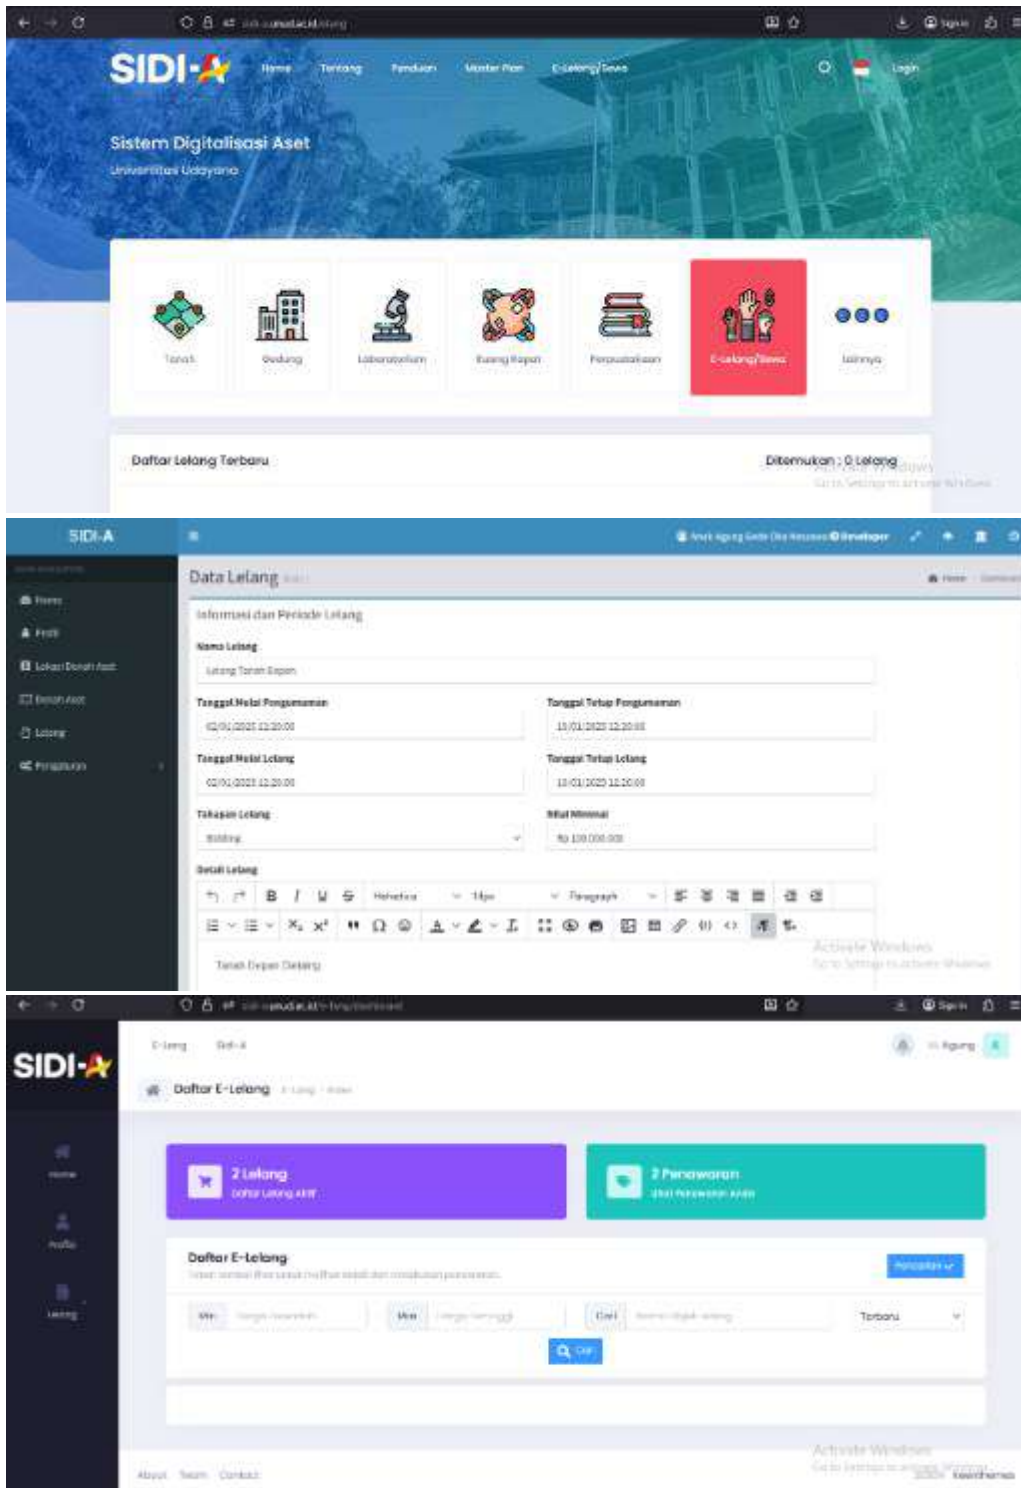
SIDI-A

Home Tentang Panduan Master Plan E-Lelang/Sewa

Login

Sistem Digitalisasi Aset

Universitas Udayana

Tanah

Gedung

Laboratorium

Ruang Rapat

Perpustakaan

E-Lelang/Sewa

Lainnya

Daftar Lelang Terbaru

Ditemukan : 0 Lelang

Activate Windows
Go to Settings to activate Windows.

SIDI-A

Data Lelang

Home

Profil

Lokasi Denah Aset

Denah Aset

Lelang

Pengaturan

Informasi dan Periode Lelang

Nama Lelang

Lelang Tanah Depan

Tanggal Mulai Pengumuman

02/01/2023 12:20:00

Tanggal Tutup Pengumuman

13/01/2023 12:20:00

Tanggal Mulai Lelang

02/01/2023 12:20:00

Tanggal Tutup Lelang

13/01/2023 12:20:00

Tahapan Lelang

Bidding

Nilai Minimal

Rp 100.000.000

Detail Lelang

B I U S Helvetica 14px Paragraph

Tanah Depan Gedung

Activate Windows
Go to Settings to activate Windows.

SIDI-A

E-Lelang Sidi-A

Agung

Daftar E-Lelang

2 Lelang
Daftar Lelang Aktif

2 Penawaran
Riwayat Penawaran Anda

Daftar E-Lelang

Pengaturan

Min

Max

Cari

Terbaru

Cari

Home

Profile

Lelang

About Team Contact

Activate Windows
Go to Settings to activate Windows.